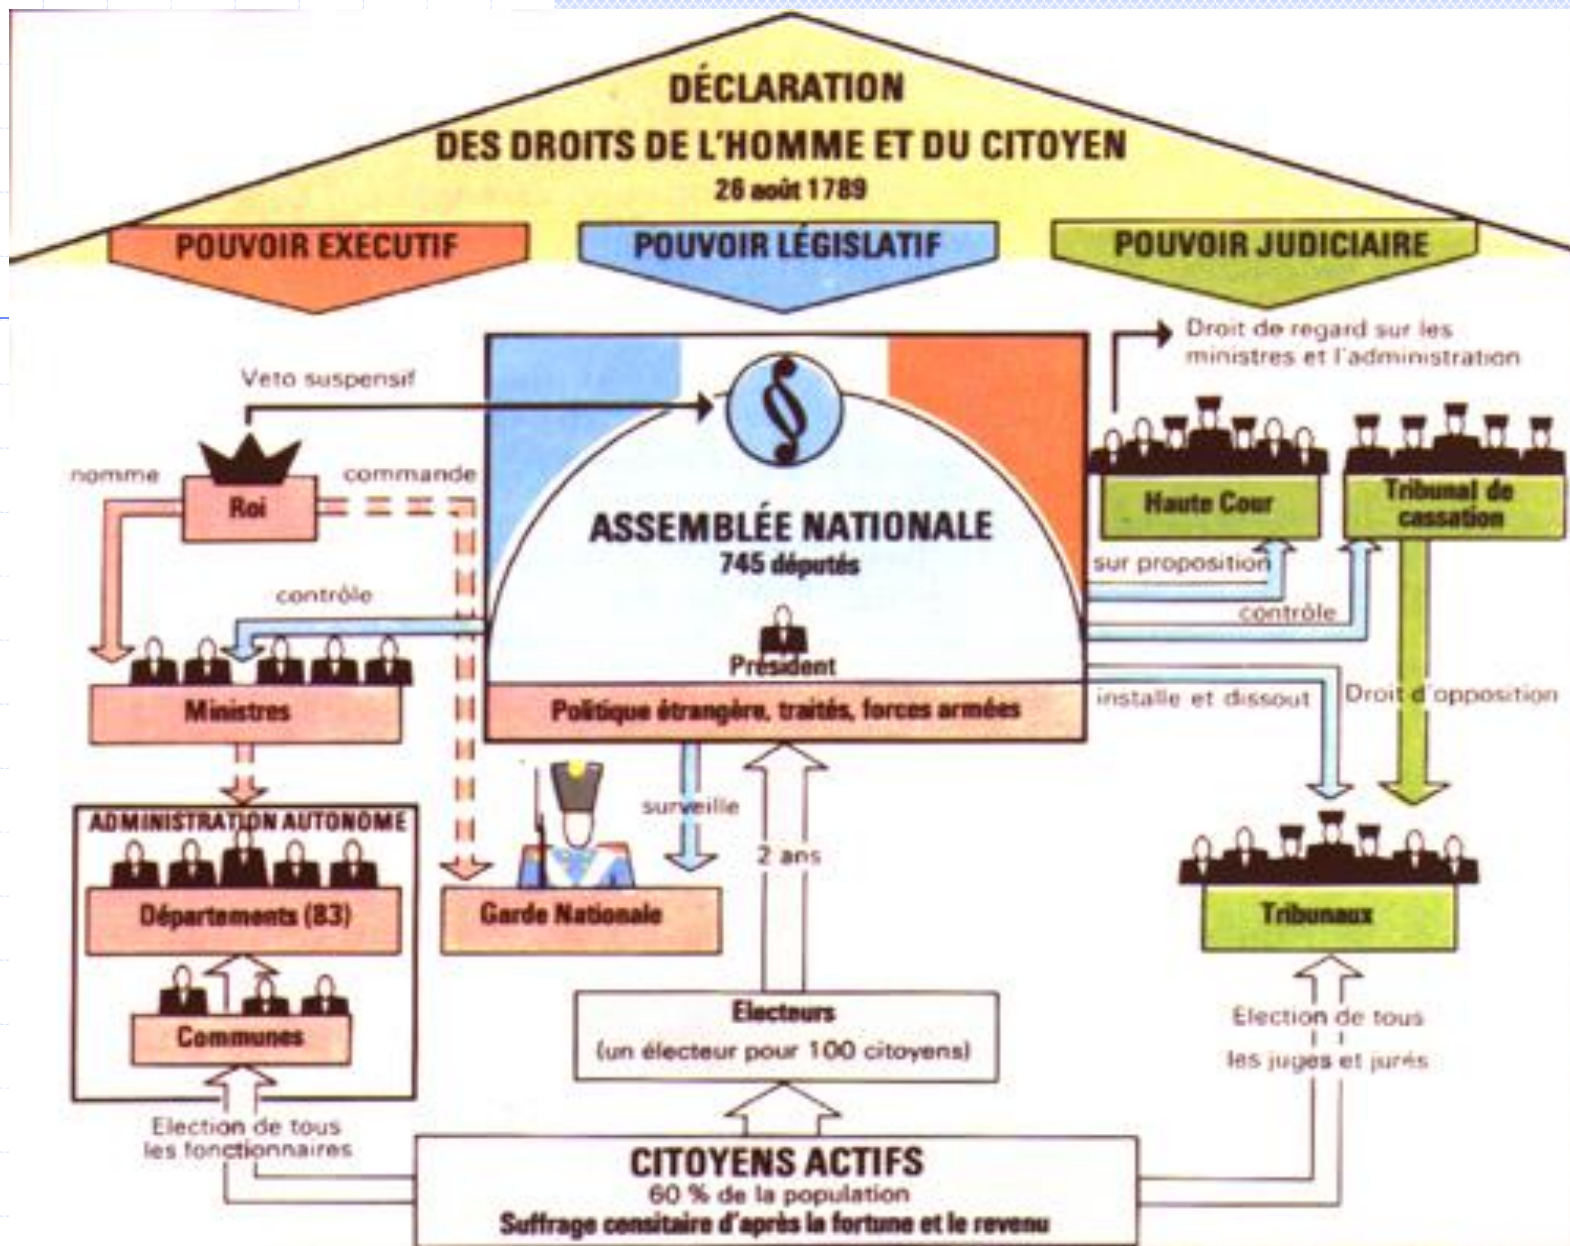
DÉCLARATION
DES DROITS DE L'HOMME ET DU CITOYEN
26 août 1789

POUVOIR EXECUTIF

POUVOIR LÉGISLATIF

POUVOIR JUDICIAIRE

Droit de regard sur les ministres et l'administration

Veto suspensif

§

nomme

commande

Roi

ASSEMBLÉE NATIONALE
745 députés

Haute Cour

Tribunal de cassation

sur proposition

contrôle

contrôle

Président

Ministres

Politique étrangère, traités, forces armées

installe et dissout

Droit d'opposition

surveille

2 ans

ADMINISTRATION AUTONOME

Départements (83)

Garde Nationale

Tribunaux

Communes

Electeurs
(un électeur pour 100 citoyens)

Election de tous les juges et jurés

Election de tous les fonctionnaires

CITOYENS ACTIFS
60 % de la population
Suffrage censitaire d'après la fortune et le revenu